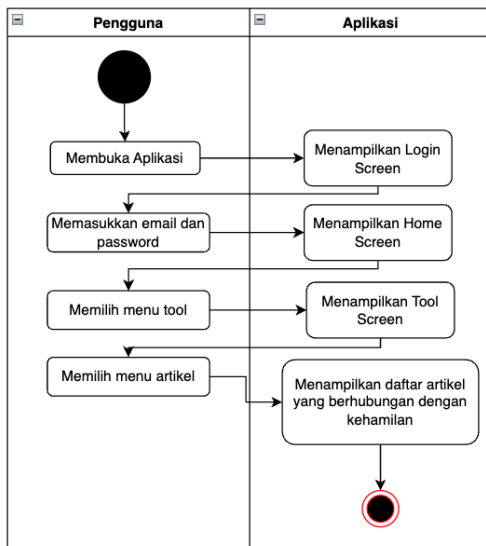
Pengguna

Aplikasi

Membuka Aplikasi

Menampilkan Login Screen

Memasukkan email dan password

Menampilkan Home Screen

Memilih menu tool

Menampilkan Tool Screen

Memilih menu artikel

Menampilkan daftar artikel yang berhubungan dengan kehamilan